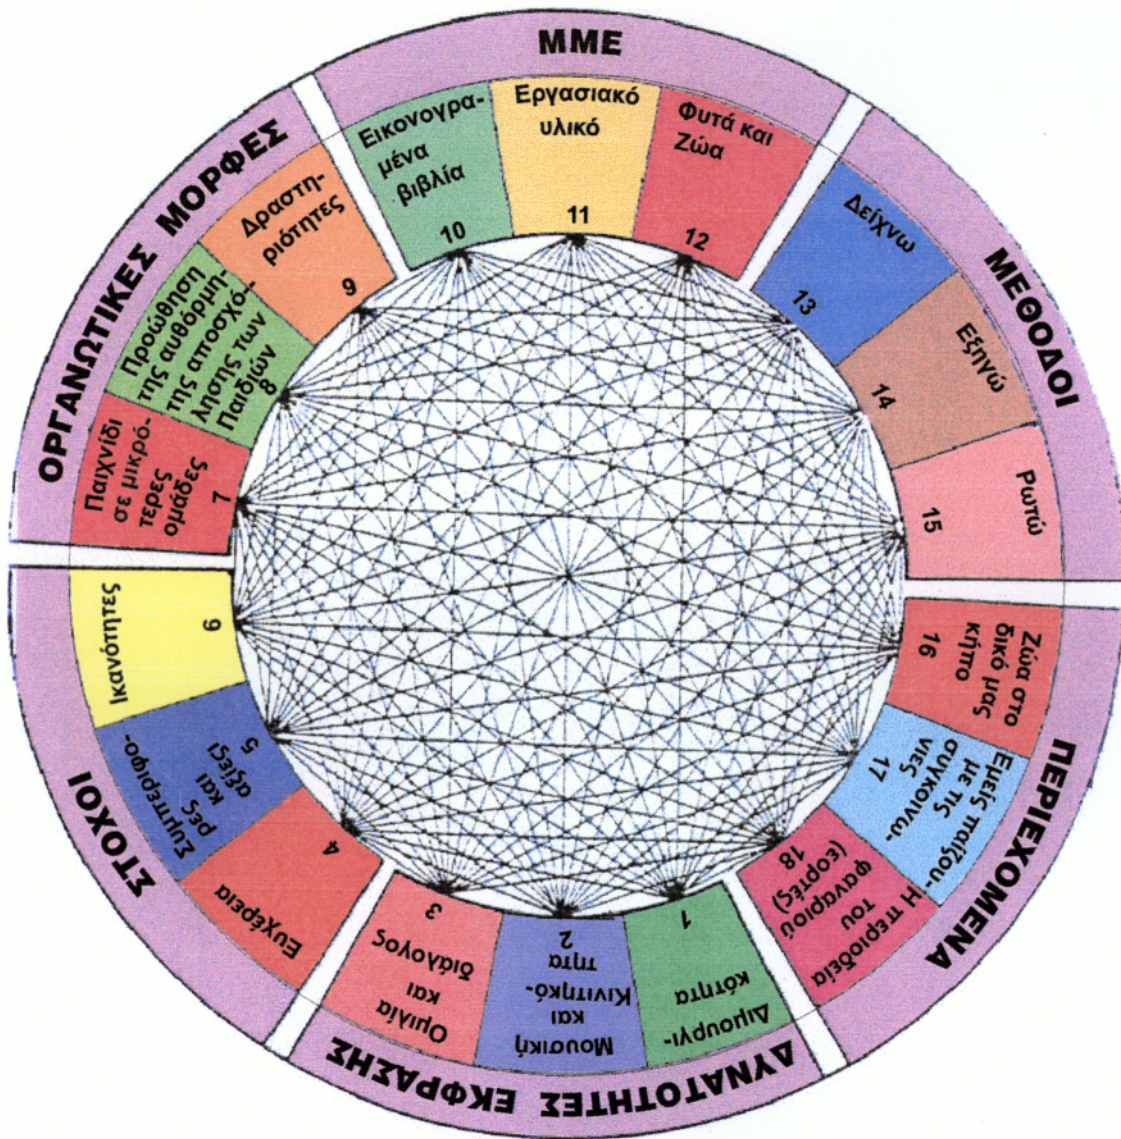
ΜΜΕ

Εικονογραμένα βιβλία
10

Εργασιακό υλικό
11

Φυτά και Ζώα
12

ΜΕΘΟΔΟΙ

Δείχνω
13

Εξηγώ
14

Ρωτώ
15

ΠΕΡΙΕΧΟΜΕΝΑ

Ζώα στο δικό τους κήπο
16

Εμείς παίζουμε με τις ουγκουνιες
17

Η περιοδεία του φαναριού (εορτές)
18

ΔΥΝΑΤΟΤΗΤΕΣ ΕΚΦΡΑΣΗΣ

Δημιουργικότητα
1

Μουσική και Κινητικότητα
2

Ομιλία και διάλογος
3

ΣΤΟΧΟΙ

Ευχέρεια
4

Συμπεριφορές και αξίες
5

Ικανότητες
6

ΟΡΓΑΝΩΤΙΚΕΣ ΜΟΡΦΕΣ

Παιχνίδι σε μικρότερες ομάδες
7

Προώθηση της αυθόρμητης απασχόλησης των Παιδιών
8

Δραστηριότητες
9